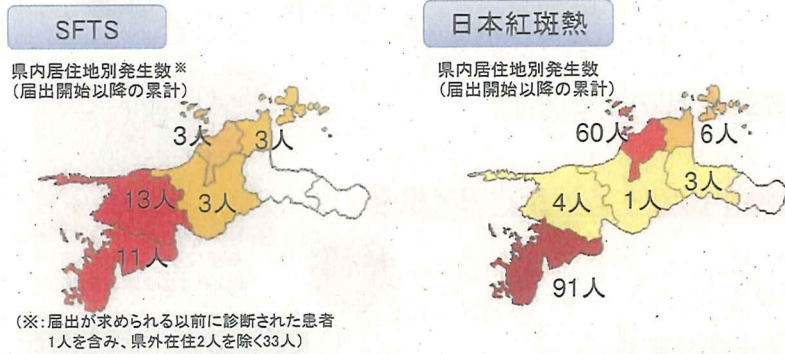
SFTS

県内居住地別発生数※
（届出開始以降の累計）

3人
3人
13人
3人
11人

（※：届出が求められる以前に診断された患者1人を含み、県外在住2人を除く33人）

日本紅斑熱

県内居住地別発生数
（届出開始以降の累計）

60人
6人
4人
1人
3人
91人